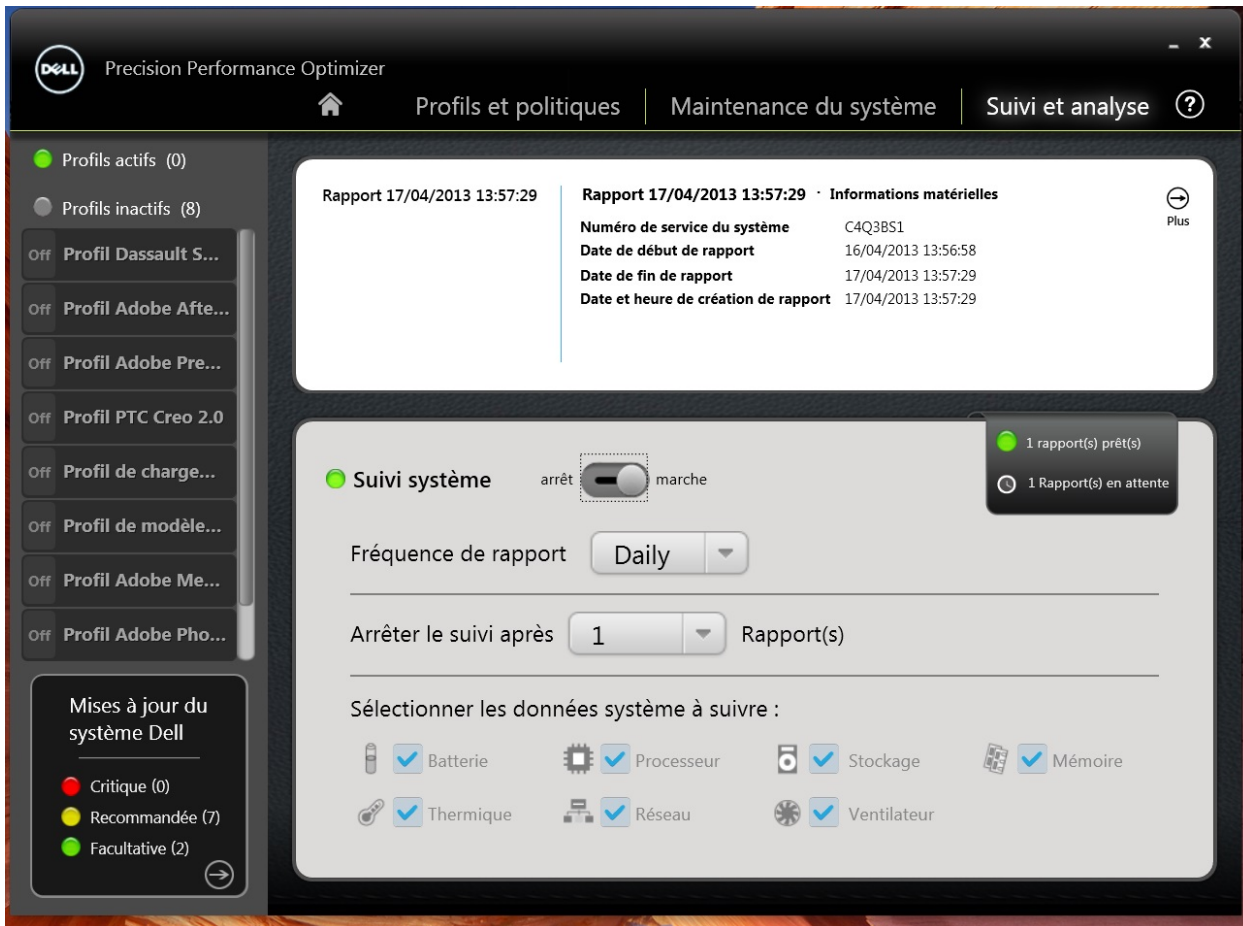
DELL Precision Performance Optimizer

_ x

Profils et politiques | Maintenance du système | Suivi et analyse ?

Profils actifs (0)

Profils inactifs (8)

Off Profil Dassault S...

Off Profil Adobe Afte...

Off Profil Adobe Pre...

Off Profil PTC Creo 2.0

Off Profil de charge...

Off Profil de modèle...

Off Profil Adobe Me...

Off Profil Adobe Pho...

Mises à jour du système Dell

Critique (0)

Recommandée (7)

Facultative (2)

Rapport 17/04/2013 13:57:29

Rapport 17/04/2013 13:57:29 · Informations matérielles

Plus

| | |
|---|---|
| Numéro de service du système | C4Q3BS1 |
| Date de début de rapport | 16/04/2013 13:56:58 |
| Date de fin de rapport | 17/04/2013 13:57:29 |
| Date et heure de création de rapport | 17/04/2013 13:57:29 |

1 rapport(s) prêt(s)

1 Rapport(s) en attente

Suivi système arrêt marche

Fréquence de rapport Daily

Arrêter le suivi après 1 Rapport(s)

Sélectionner les données système à suivre :

Batterie Processeur Stockage Mémoire

Thermique Réseau Ventilateur